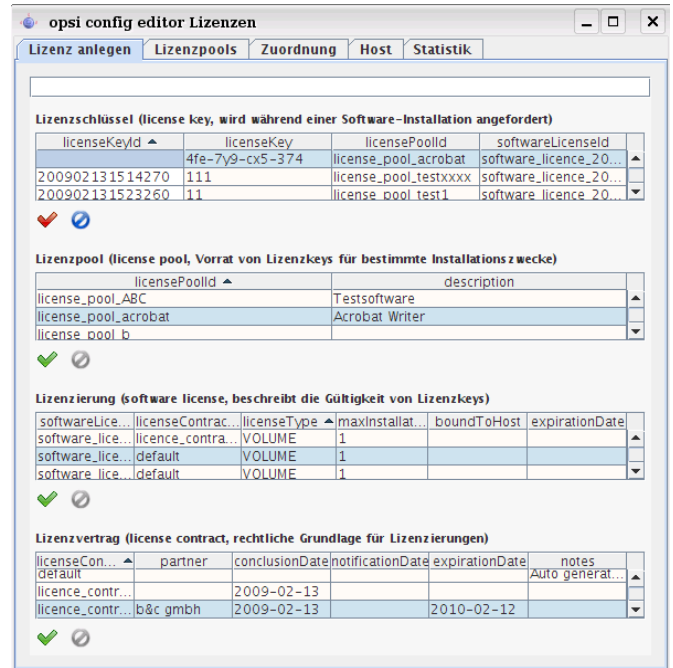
opsi config editor Lizenzen

Lizenz anlegen | Lizenzpools | Zuordnung | Host | Statistik

Lizenzschlüssel (license key, wird während einer Software-Installation angefordert)

| licenseKeyId ▲ | licenseKey | licensePoolId | softwareLicenseId |
|---|---|---|---|
| | 4fe-7y9-cx5-374 | license_pool_acrobat | software_licence_20... |
| 200902131514270 | 111 | license_pool_testxxxx | software_licence_20... |
| 200902131523260 | 11 | license_pool_test1 | software_licence_20... |

Lizenzpool (license pool, Vorrat von Lizenzkeys für bestimmte Installationszwecke)

| licensePoolId ▲ | description |
|---|---|
| license_pool_ABC | Testsoftware |
| license_pool_acrobat | Acrobat Writer |
| license_pool_b | |

Lizenzierung (software license, beschreibt die Gültigkeit von Lizenzkeys)

| softwareLice... | licenseContrac... | licenseType ▲ | maxInstallat... | boundToHost | expirationDate |
|---|---|---|---|---|---|
| software_lice... | licence_contra... | VOLUME | 1 | | |
| software_lice... | default | VOLUME | 1 | | |
| software_lice... | default | VOLUME | 1 | | |

Lizenzvertrag (license contract, rechtliche Grundlage für Lizenzierungen)

| licenseCon... ▲ | partner | conclusionDate | notificationDate | expirationDate | notes |
|---|---|---|---|---|---|
| default | | | | | Auto generat... |
| licence_contr... | | 2009-02-13 | | | |
| licence_contr... | b&c gmbh | 2009-02-13 | | 2010-02-12 | |